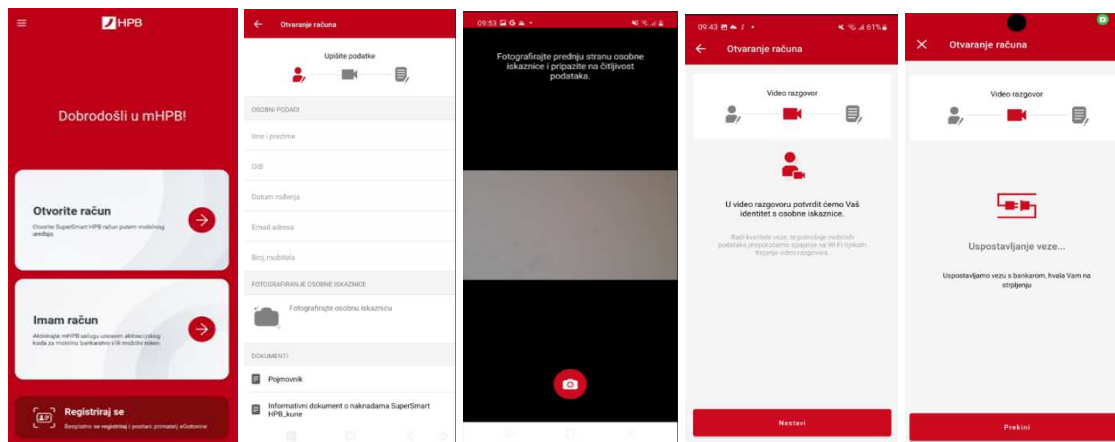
HPB

Dobrodošli u mHPB!

Otvorite račun
Otvorite SuperSmart HPB račun putem mobilnog uređaja.

Imam račun
Aktivirajte mHPB uslugu unosom aktivacijskog koda za mobilno bankarstvo i/ili mobilni token.

Registriraj se
Besplatno se registriraj i postani primatelj eGotovine

Otvaranje računa

Upišite podatke

OSOBNI PODACI

Ime i prezime

OIB

Datum rođenja

Email adresa

Broj mobitela

FOTOGRAFIRANJE OSOBNE ISKAZNICE

Fotografirajte osobnu iskaznicu

DOKUMENTI

Pojmovnik

Informativni dokument o naknadama SuperSmart HPB_kune

09:53

Fotografirajte prednju stranu osobne iskaznice i pripazite na čitljivost podataka.

09:43 61%

Otvaranje računa

Video razgovor

U video razgovoru potvrdit ćemo Vaš identitet s osobne iskaznice.

Radi kvalitete veze, te potrošnje mobilnih podataka preporučamo spajanje na Wi-Fi tijekom trajanja video razgovora.

Nastavi

Otvaranje računa

Video razgovor

Uspostavljanje veze...

Uspostavljamo vezu s bankarom, hvala Vam na strpljenju

Prekini